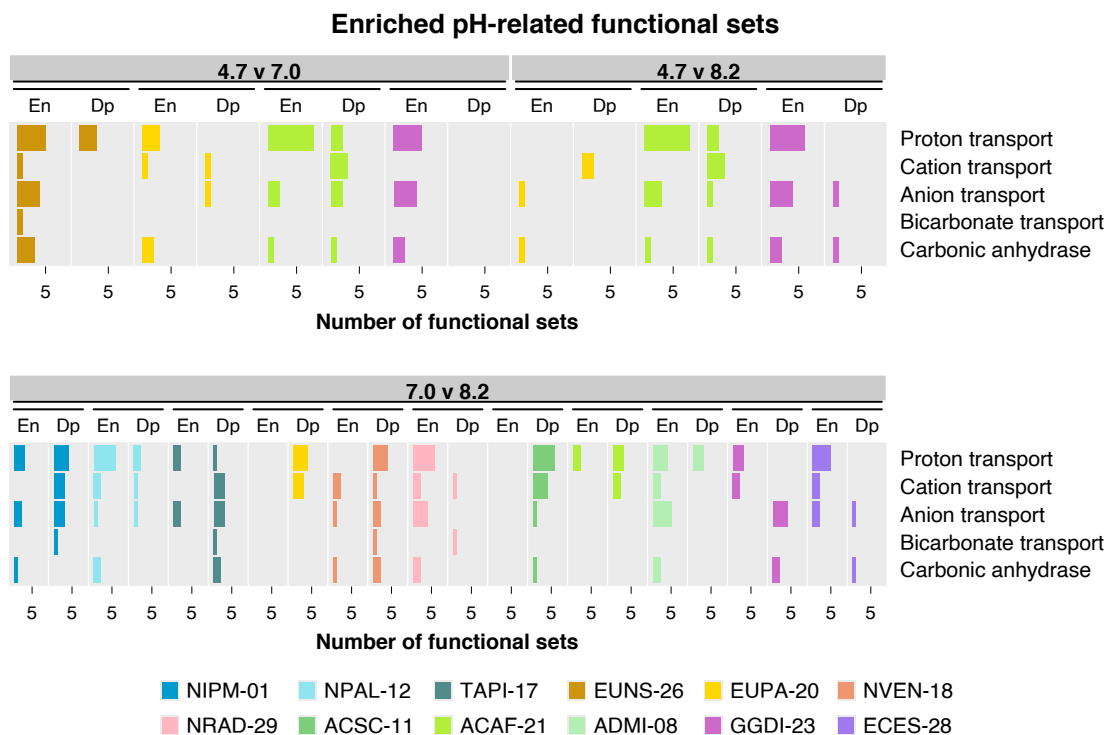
Enriched pH-related functional sets

4.7 v 7.0

4.7 v 8.2

En Dp En Dp En Dp En Dp En Dp En Dp En Dp

Proton transport
Cation transport
Anion transport
Bicarbonate transport
Carbonic anhydrase

5 5 5 5 5 5 5 5 5 5 5 5 5 5

Number of functional sets

7.0 v 8.2

En Dp En Dp En Dp En Dp En Dp En Dp En Dp En Dp En Dp En Dp En Dp

Proton transport
Cation transport
Anion transport
Bicarbonate transport
Carbonic anhydrase

5 5 5 5 5 5 5 5 5 5 5 5 5 5 5 5 5 5 5 5 5 5

Number of functional sets

NIPM-01 NPAL-12 TAPI-17 EUNS-26 EUPA-20 NVEN-18
NRAD-29 ACSC-11 ACAF-21 ADMI-08 GGDI-23 ECES-28